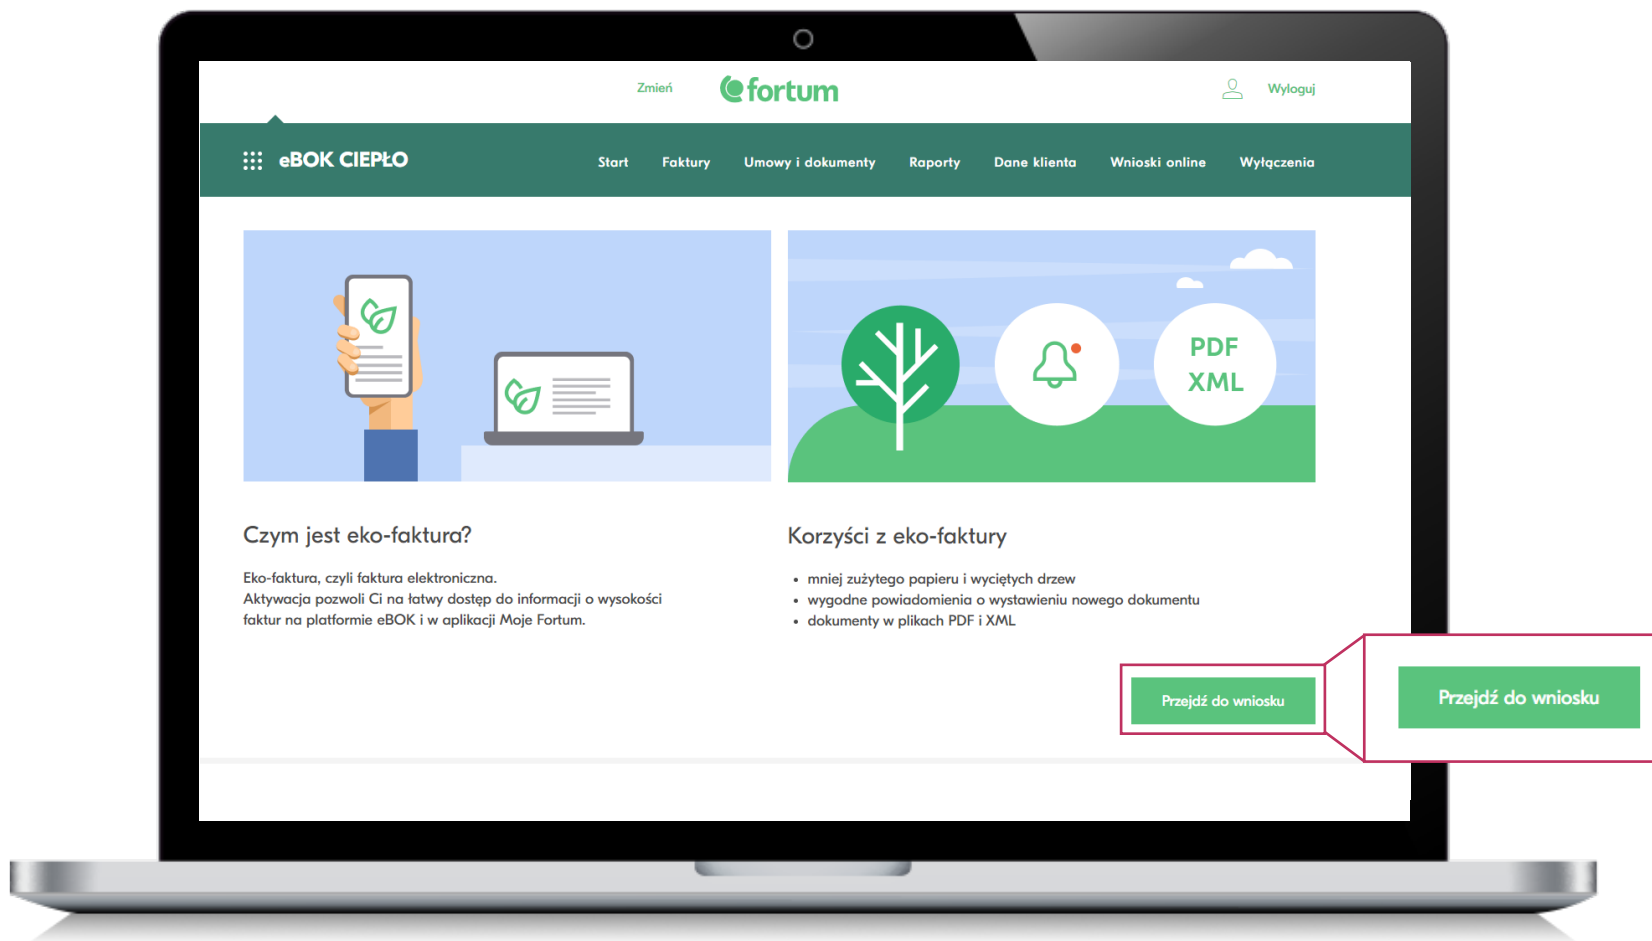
Zmień

fortum

Wyloguj

eBOK CIEPŁO

Start Faktury Umowy i dokumenty Raporty Dane klienta Wnioski online Wyłączenia

PDF
XML

Czym jest eko-faktura?

Eko-faktura, czyli faktura elektroniczna.
Aktywacja pozwoli Ci na łatwy dostęp do informacji o wysokości faktur na platformie eBOK i w aplikacji Moje Fortum.

Korzyści z eko-faktury

• mniej zużytego papieru i wyciętych drzew
• wygodne powiadomienia o wystawieniu nowego dokumentu
• dokumenty w plikach PDF i XML

Przejdź do wniosku

Przejdź do wniosku